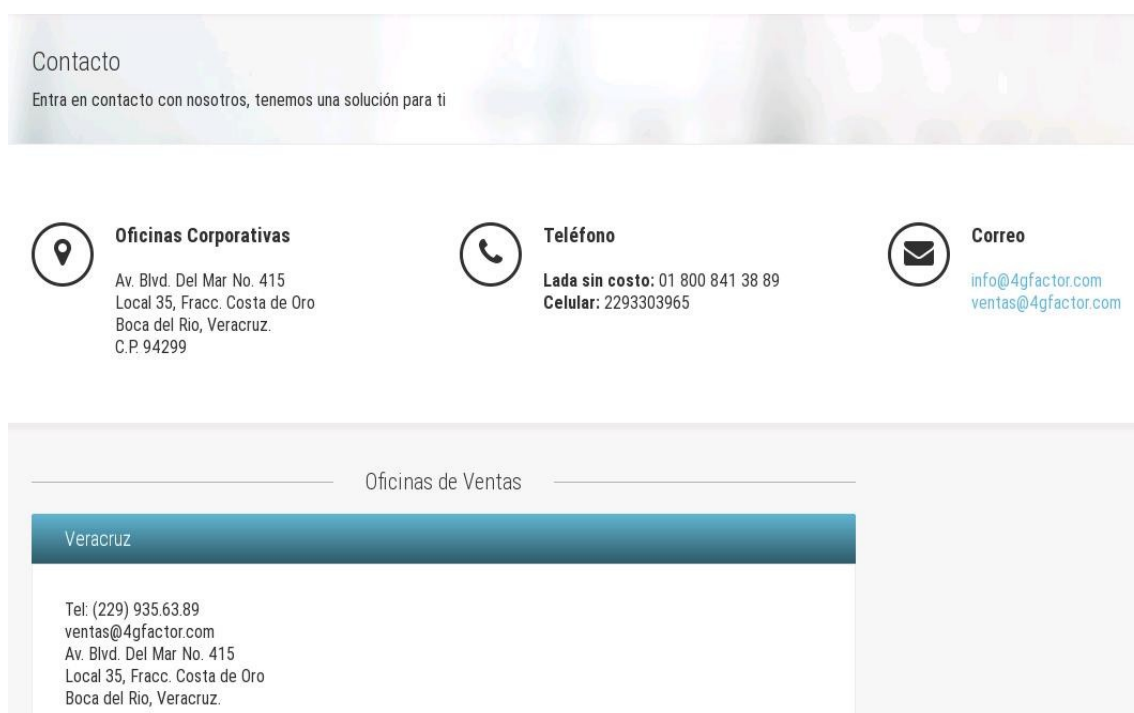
Contacto

Entra en contacto con nosotros, tenemos una solución para ti

Oficinas Corporativas

Av. Blvd. Del Mar No. 415
Local 35, Fracc. Costa de Oro
Boca del Rio, Veracruz.
C.P. 94299

Teléfono

Lada sin costo: 01 800 841 38 89
Celular: 2293303965

Correo

info@4gfactor.com
ventas@4gfactor.com

Oficinas de Ventas

Veracruz

Tel: (229) 935.63.89
ventas@4gfactor.com
Av. Blvd. Del Mar No. 415
Local 35, Fracc. Costa de Oro
Boca del Rio, Veracruz.